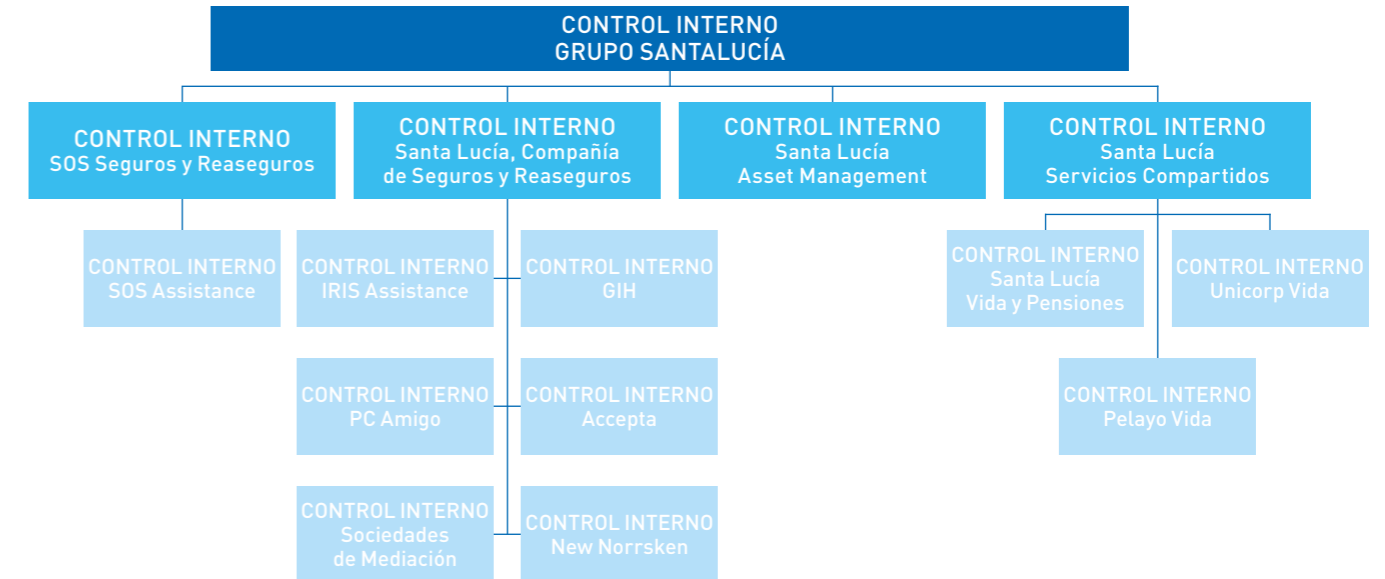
CONTROL INTERNO
GRUPO SANTALUCÍA

CONTROL INTERNO
SOS Seguros y Reaseguros

CONTROL INTERNO
Santa Lucía, Compañía de Seguros y Reaseguros

CONTROL INTERNO
Santa Lucía
Asset Management

CONTROL INTERNO
Santa Lucía
Servicios Compartidos

CONTROL INTERNO
SOS Assistance

CONTROL INTERNO
IRIS Assistance

CONTROL INTERNO
GIH

CONTROL INTERNO
PC Amigo

CONTROL INTERNO
Accepta

CONTROL INTERNO
Sociedades de Mediación

CONTROL INTERNO
New Norrsken

CONTROL INTERNO
Santa Lucía
Vida y Pensiones

CONTROL INTERNO
Unicorp Vida

CONTROL INTERNO
Pelayo Vida